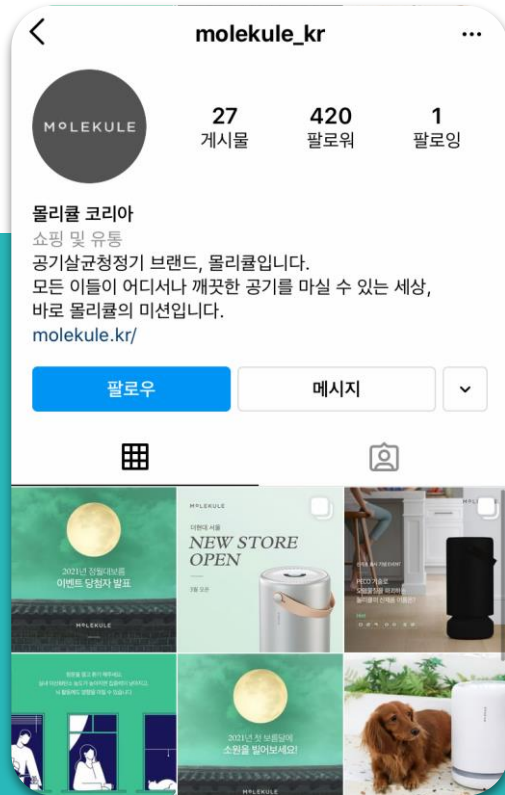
molekule_kr

MOLEKULE

27
게시물

420
팔로워

1
팔로잉

몰리큘 코리아
쇼핑 및 유통
공기살균청정기 브랜드, 몰리큘입니다.
모든 이들이 어디서나 깨끗한 공기를 마실 수 있는 세상,
바로 몰리큘의 미션입니다.
molekule.kr/

팔로우
메시지

2021년 정월대보름
이벤트 당첨자 발표
MOLEKULE

MOLEKULE
더현대 서울
NEW STORE
OPEN

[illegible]

2021년 첫 보름달에
소원을 빌어보세요!
MOLEKULE